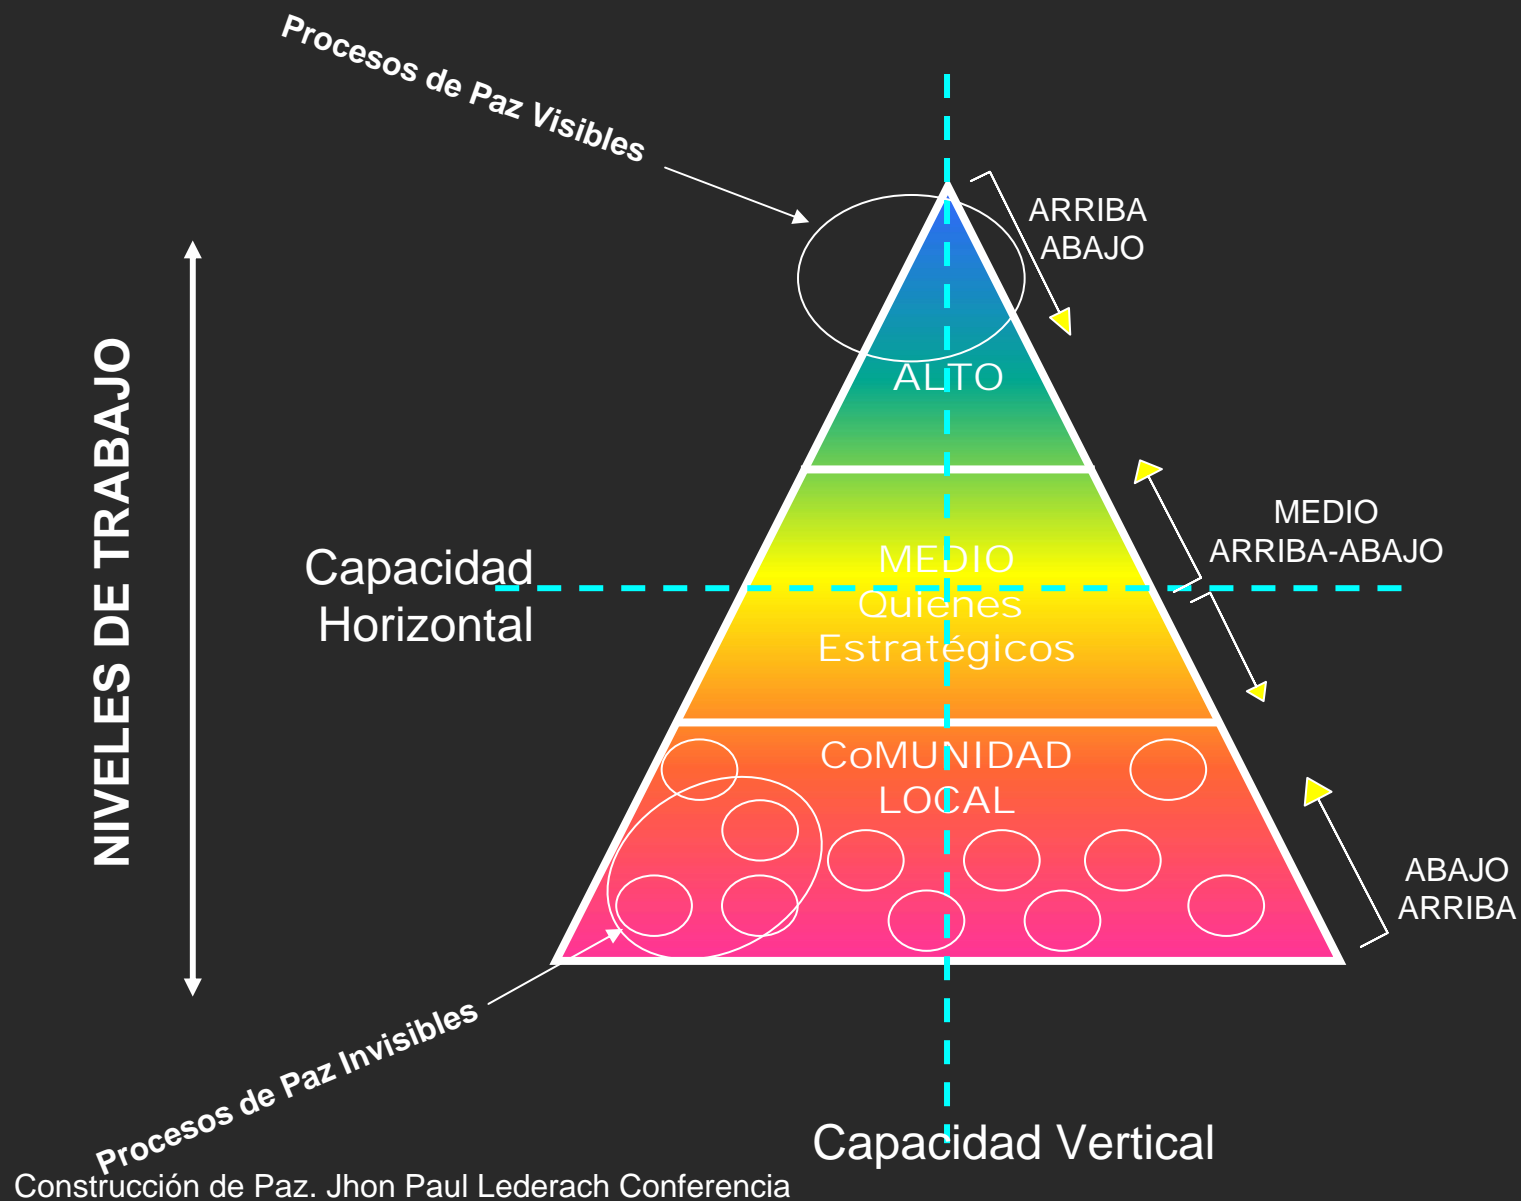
Procesos de Paz Visibles

ARRIBA
ABAJO

NIVELES DE TRABAJO

ALTO

MEDIO
ARRIBA-ABAJO

Capacidad
Horizontal

MEDIO
Quienes
Estratégicos

CoMUNIDAD
LOCAL

ABAJO
ARRIBA

Procesos de Paz Invisibles

Capacidad Vertical

Construcción de Paz. Jhon Paul Lederach Conferencia